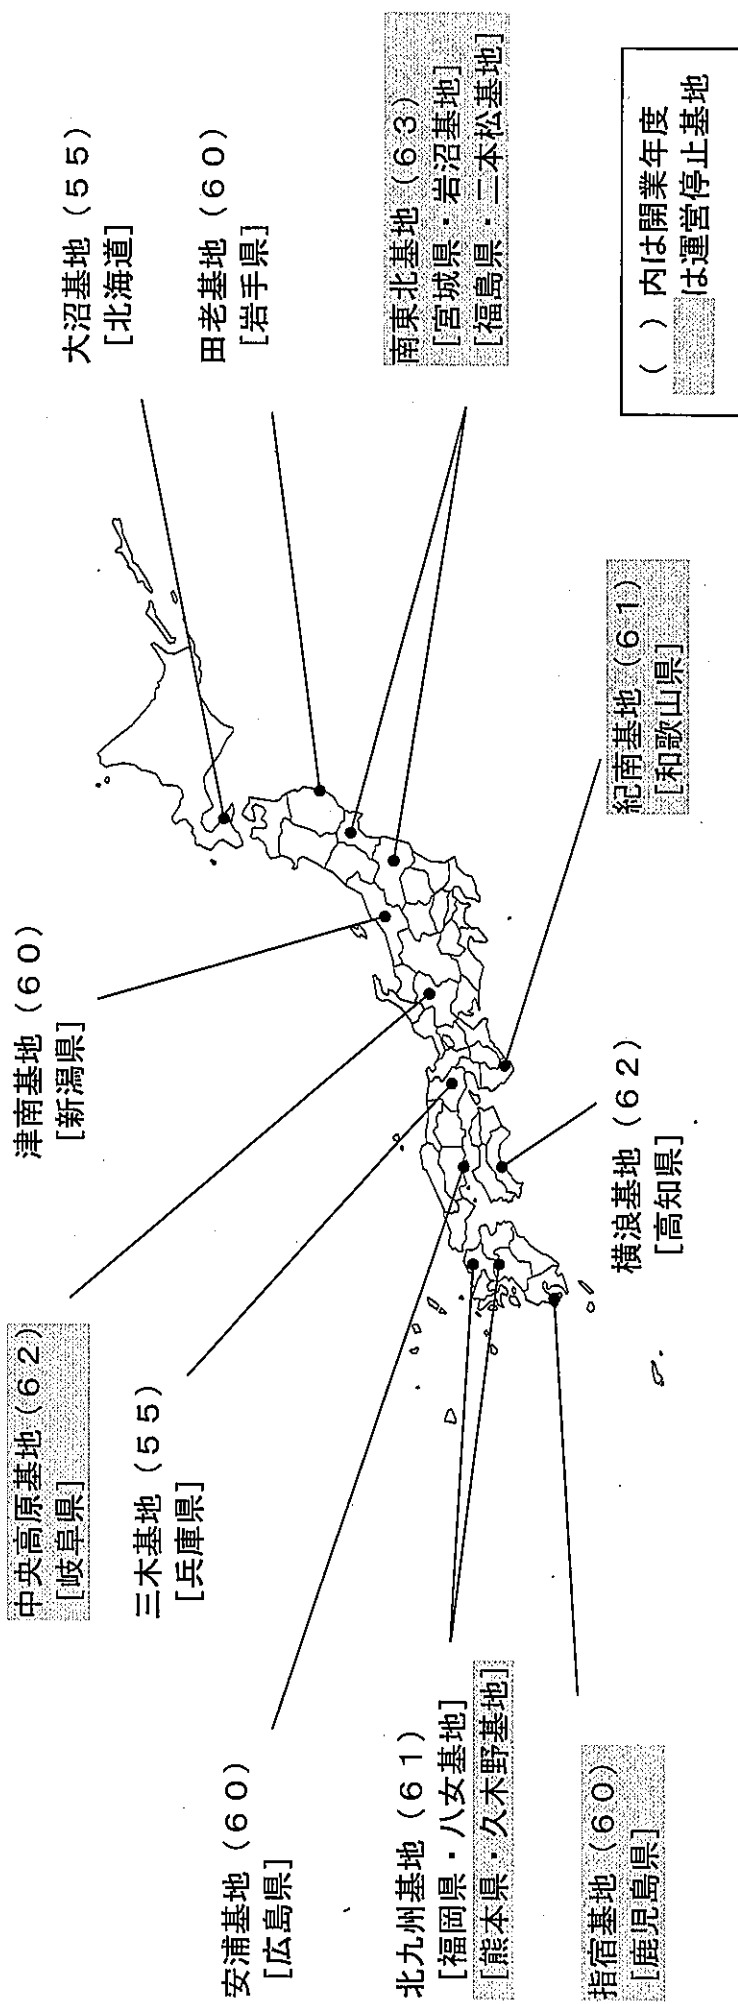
大沼基地（５５）
［北海道］

田老基地（６０）
［岩手県］

南東北基地（６３）
［宮城県・岩沼基地］
［福島県・二本松基地］

（　）内は開業年度
は運営停止基地

津南基地（６０）
［新潟県］

紀南基地（６１）
［和歌山県］

横浪基地（６２）
［高知県］

中央高原基地（６２）
［岐阜県］

三木基地（５５）
［兵庫県］

安浦基地（６０）
［広島県］

北九州基地（６１）
［福岡県・八女基地］
［熊本県・久木野基地］

指宿基地（６０）
［鹿児島県］